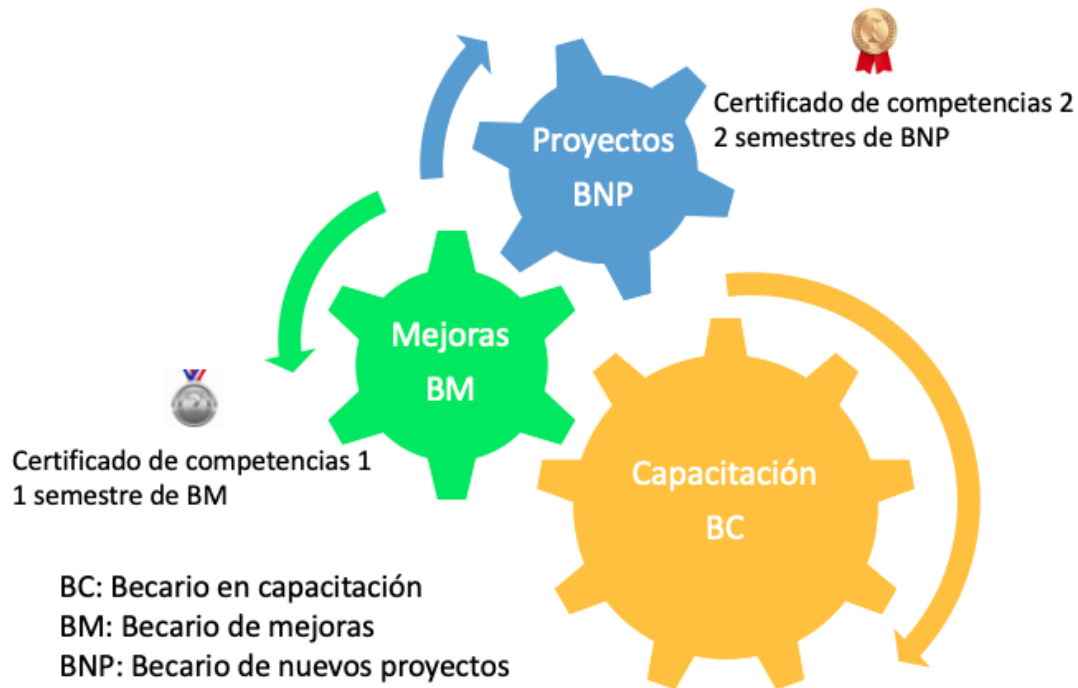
Proyectos
BNP

Certificado de competencias 2
2 semestres de BNP

Mejoras
BM

Certificado de competencias 1
1 semestre de BM

Capacitación
BC

BC: Becario en capacitación
BM: Becario de mejoras
BNP: Becario de nuevos proyectos